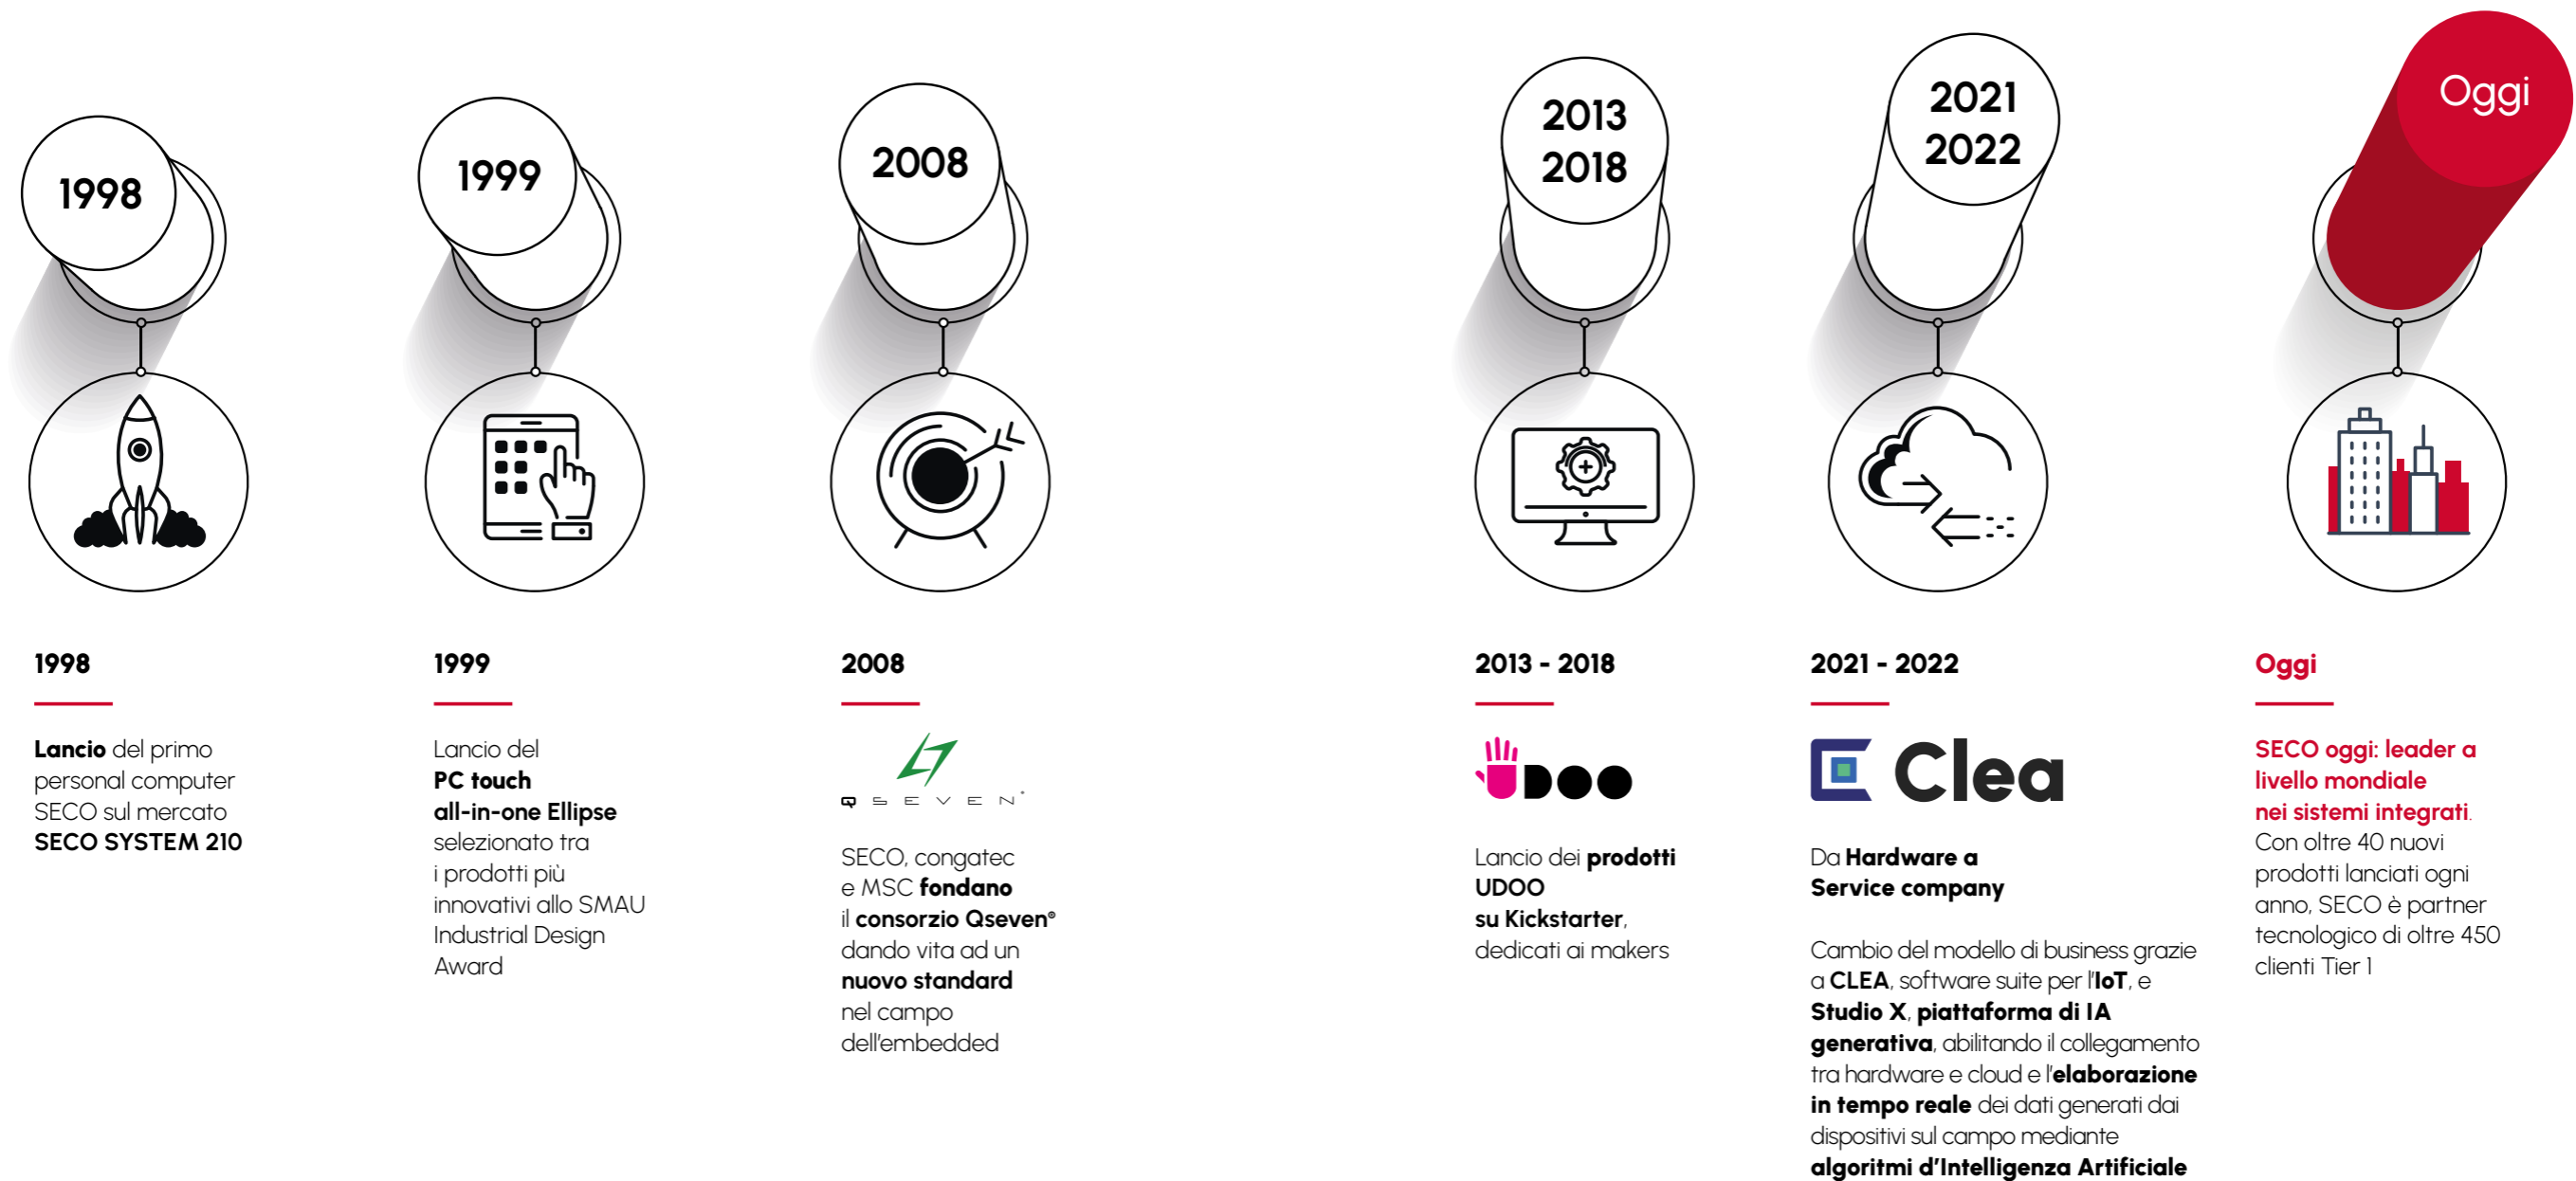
1998

1999

2008

2013
2018

2021
2022

Oggi

1998

Lancio del primo personal computer SECO sul mercato SECO SYSTEM 210

1999

Lancio del PC touch all-in-one Ellipse selezionato tra i prodotti più innovativi allo SMAU Industrial Design Award

2008

Q S E V E N

SECO, congatec e MSC fondano il consorzio Qseven® dando vita ad un nuovo standard nel campo dell'embedded

2013 - 2018

UDOO

Lancio dei prodotti UDOO su Kickstarter, dedicati ai makers

2021 - 2022

Clea

Da Hardware a Service company

Cambio del modello di business grazie a CLEA, software suite per l'IoT, e Studio X, piattaforma di IA generativa, abilitando il collegamento tra hardware e cloud e l'elaborazione in tempo reale dei dati generati dai dispositivi sul campo mediante algoritmi d'Intelligenza Artificiale

Oggi

SECO oggi: leader a livello mondiale nei sistemi integrati. Con oltre 40 nuovi prodotti lanciati ogni anno, SECO è partner tecnologico di oltre 450 clienti Tier 1